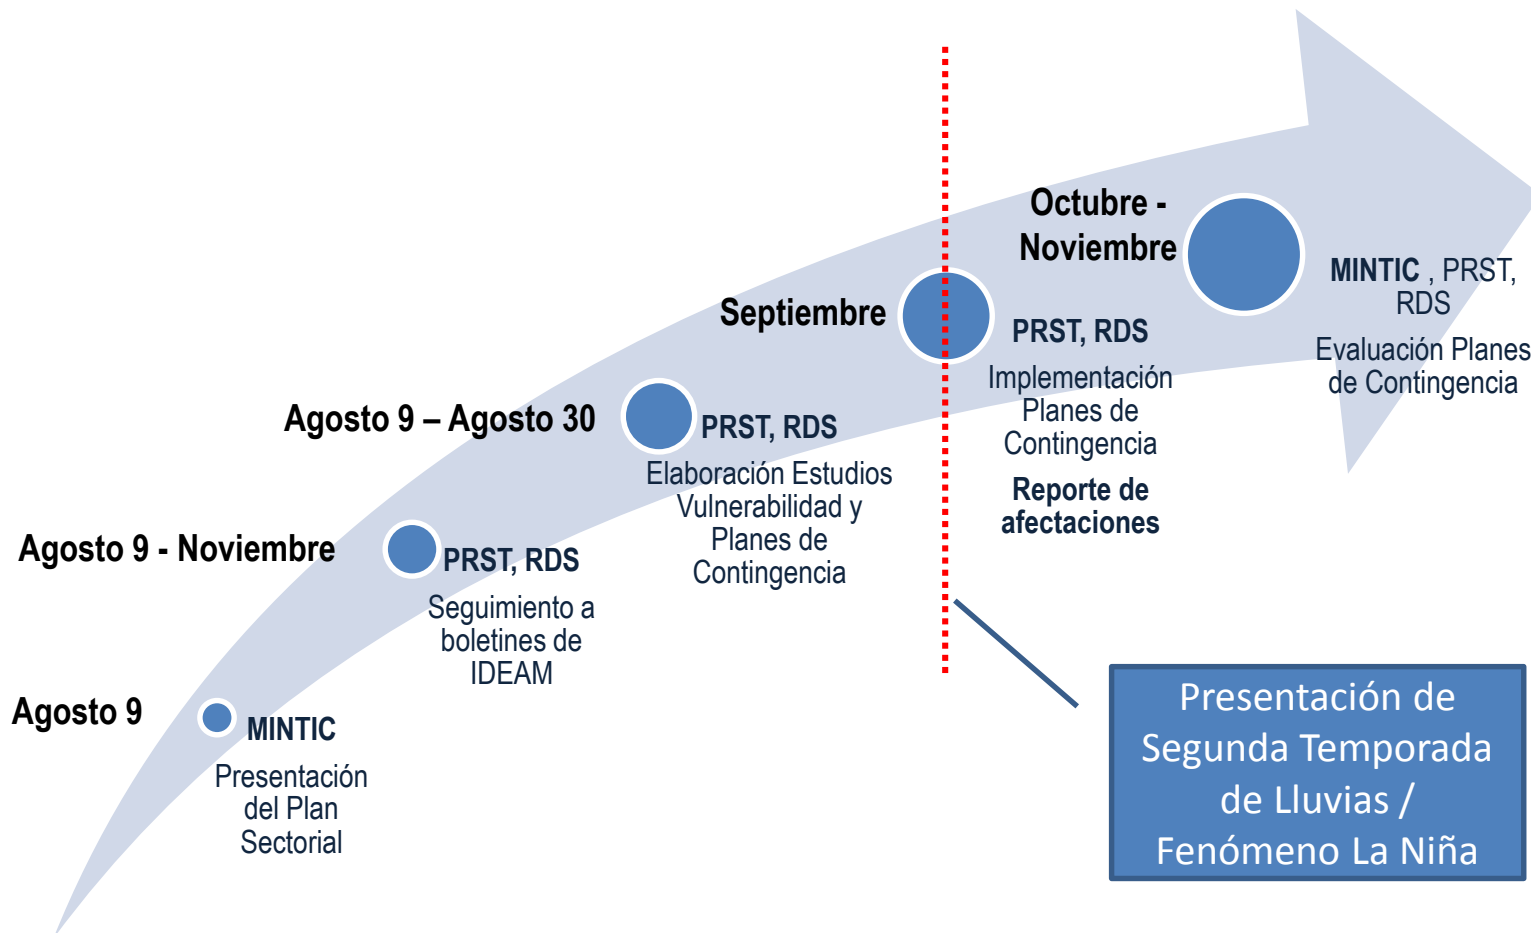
Agosto 9

MINTIC

Presentación del Plan Sectorial

Agosto 9 - Noviembre

PRST, RDS

Seguimiento a boletines de IDEAM

Agosto 9 – Agosto 30

PRST, RDS

Elaboración Estudios Vulnerabilidad y Planes de Contingencia

Septiembre

PRST, RDS

Implementación Planes de Contingencia

Reporte de afectaciones

Octubre - Noviembre

MINTIC , PRST, RDS

Evaluación Planes de Contingencia

Presentación de Segunda Temporada de Lluvias / Fenómeno La Niña